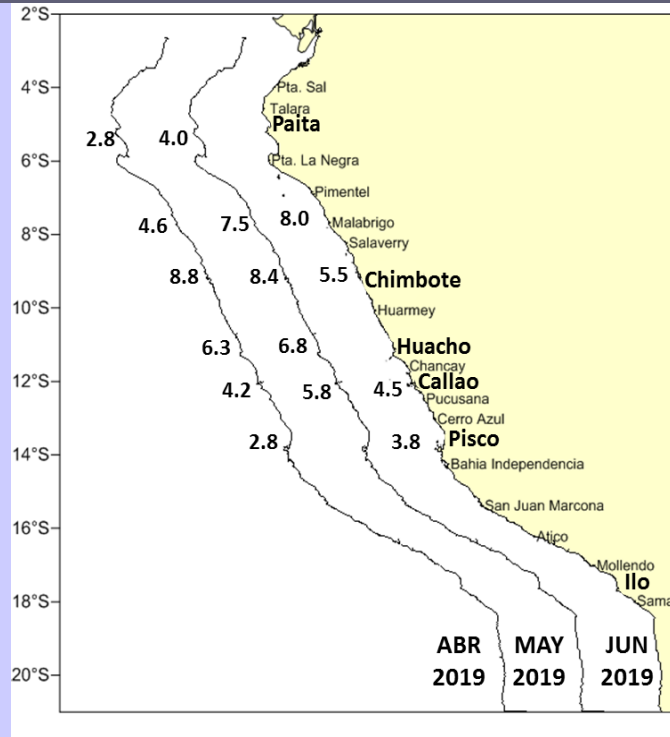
2°S
4°S
6°S
8°S
10°S
12°S
14°S
16°S
18°S
20°S

Pta. Sal
Talara
Paita
Pta. La Negra
Pimentel
Malabrigo
Salaverry
Chimbote
Huarmey
Huacho
Chancay
Callao
Pucusana
Cerro Azul
Pisco
Bahia Independencia
San Juan Marcona
Atico
Mollendo
Ilo
Sama

2.8
4.0
4.6
7.5
8.0
8.8
8.4
5.5
6.3
6.8
4.2
5.8
4.5
2.8
3.8

ABR 2019
MAY 2019
JUN 2019